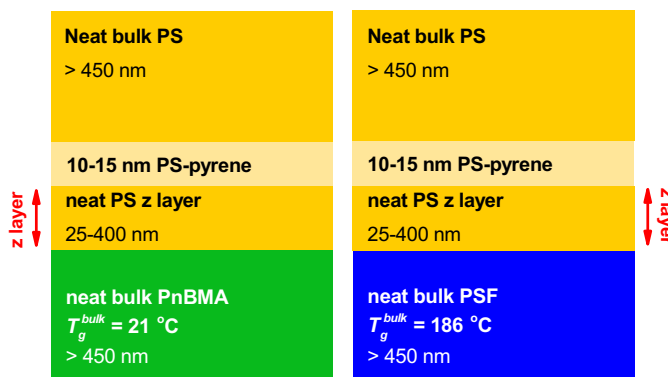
Neat bulk PS
> 450 nm

10-15 nm PS-pyrene

z layer

neat PS z layer
25-400 nm

neat bulk PnBMA
$T_g^{bulk}$ = 21 °C
> 450 nm

Neat bulk PS
> 450 nm

10-15 nm PS-pyrene

neat PS z layer
25-400 nm

z layer

neat bulk PSF
$T_g^{bulk}$ = 186 °C
> 450 nm